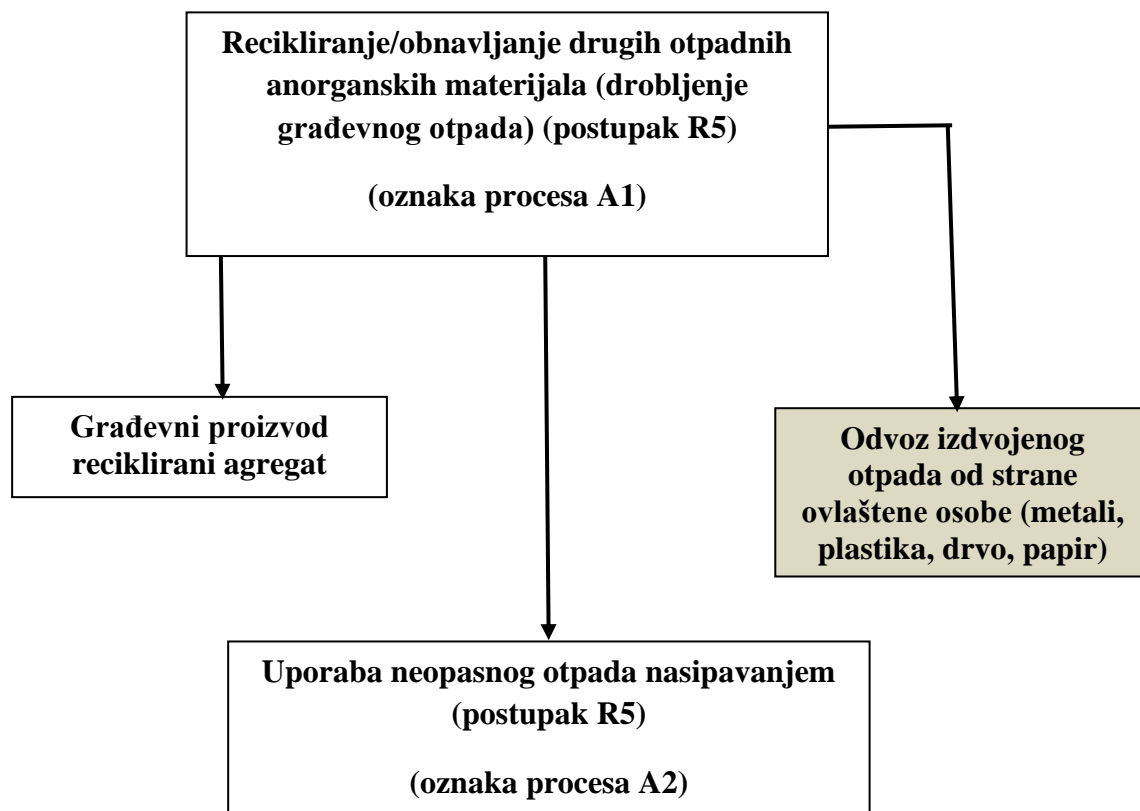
Recikliranje/obnavljanje drugih otpadnih anorganskih materijala (drobljenje građevnog otpada) (postupak R5)

(oznaka procesa A1)

Građevni proizvod reciklirani agregat

Odvoz izdvojenog otpada od strane ovlaštene osobe (metali, plastika, drvo, papir)

Uporaba neopasnog otpada nasipavanjem (postupak R5)

(oznaka procesa A2)